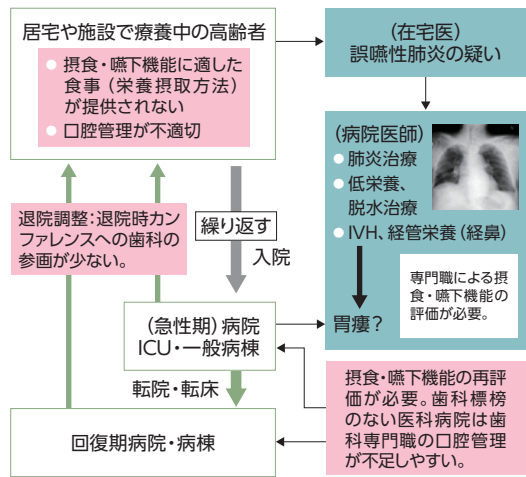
居宅や施設で療養中の高齢者

● 摂食・嚥下機能に適した食事（栄養摂取方法）が提供されない
● 口腔管理が不適切

（在宅医）
誤嚥性肺炎の疑い

（病院医師）
● 肺炎治療
● 低栄養、脱水治療
● IVH、経管栄養（経鼻）

専門職による摂食・嚥下機能の評価が必要。

退院調整：退院時カンファレンスへの歯科の参画が少ない。

繰り返す

入院

（急性期）病院
ICU・一般病棟

胃瘻？

転院・転床

摂食・嚥下機能の再評価が必要。歯科標榜のない医科病院は歯科専門職の口腔管理が不足しやすい。

回復期病院・病棟